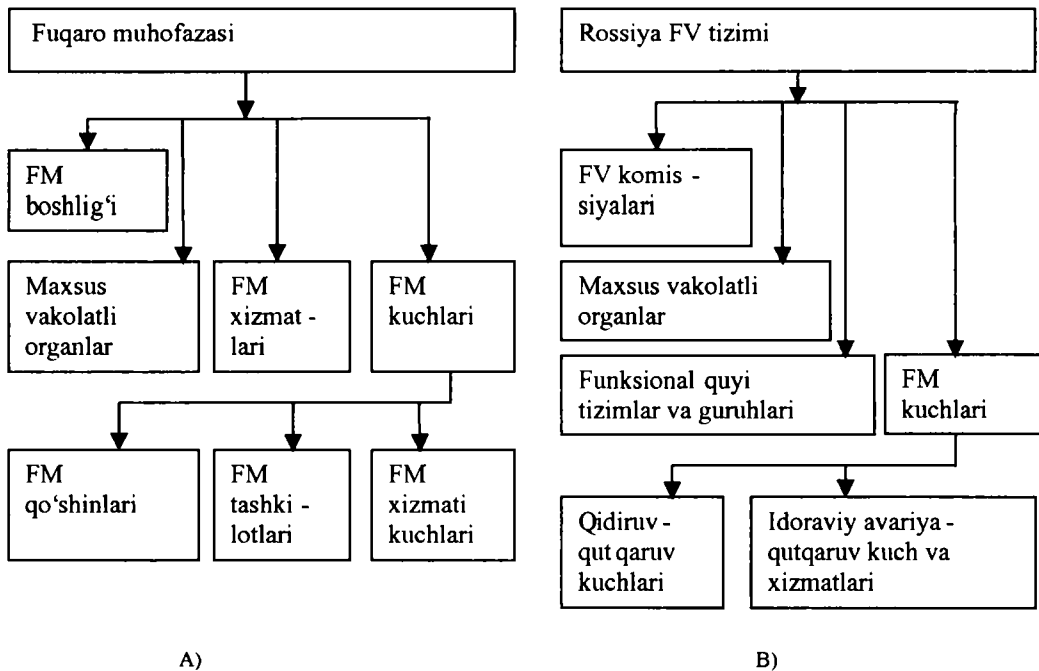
Fuqaro muhofazasi

FM boshlig'i

Maxsus vakolatli organlar

FM xizmat - lari

FM kuchlari

FM qo'shinlari

FM tashki - lotlari

FM xizmati kuchlari

A)

Rossiya FV tizimi

FV komis - siyalari

Maxsus vakolatli organlar

Funksional quyi tizimlar va guruhlari

FM kuchlari

Qidiruv - qut qaruv kuchlari

Idoraviy avariya - qutqaruv kuch va xizmatlari

B)